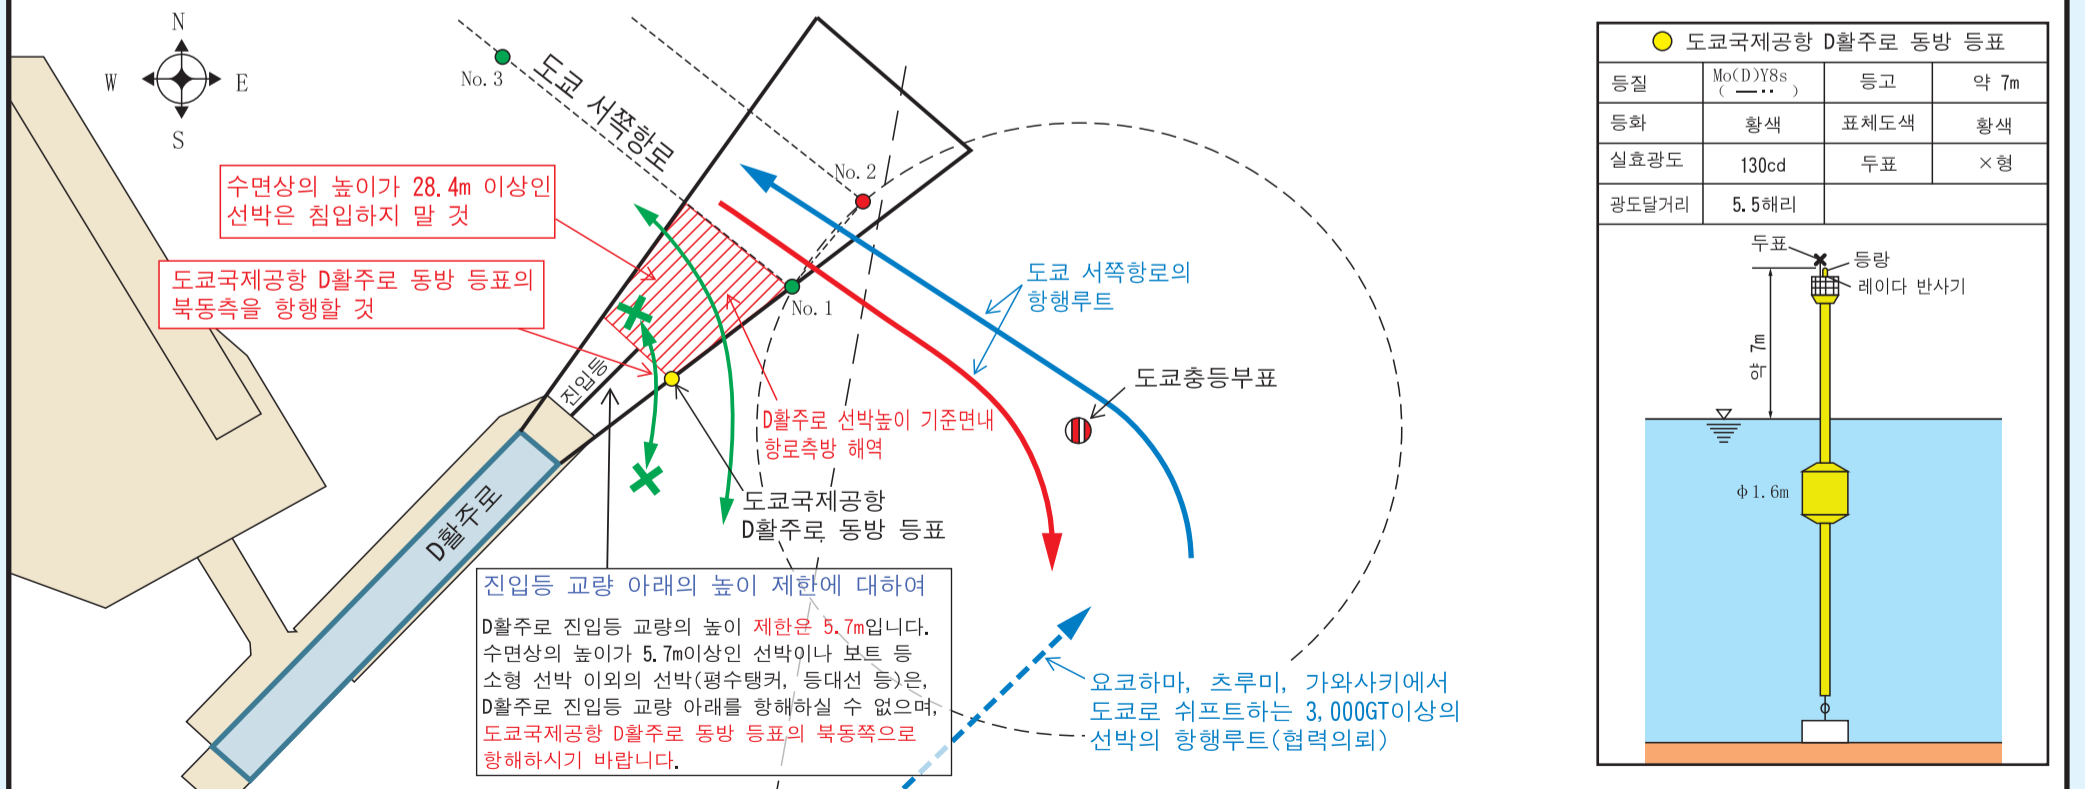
N
W
E
S

No. 3
도쿄 서쪽항로
No. 2
No. 1

수면상의 높이가 28.4m 이상인 선박은 침입하지 말 것

도쿄국제공항 D활주로 동방 등표의 북동측을 항행할 것

진입등

D활주로

도쿄 서쪽항로의 항행루트

도쿄충등부표

D활주로 선박높이 기준면내 항로측방 해역

도쿄국제공항 D활주로 동방 등표

진입등 교량 아래의 높이 제한에 대하여

D활주로 진입등 교량의 높이 제한은 5.7m입니다. 수면상의 높이가 5.7m이상인 선박이나 보트 등 소형 선박 이외의 선박(평수탱커, 등대선 등)은, D활주로 진입등 교량 아래를 항해하실 수 없으며, 도쿄국제공항 D활주로 동방 등표의 북동쪽으로 항해하시기 바랍니다.

요코하마, 츠루미, 가와사키에서 도쿄로 쉬프트하는 3,000GT이상의 선박의 항행루트(협력의뢰)

도쿄국제공항 D활주로 동방 등표

| 등질 | Mo(D)Y8s ( — · · ) | 등고 | 약 7m |
|---|---|---|---|
| 등화 | 황색 | 표체도색 | 황색 |
| 실효광도 | 130cd | 두표 | ×형 |
| 광도달거리 | 5.5해리 | | |

두표
등랑
레이다 반사기
약 7m
Φ1.6m